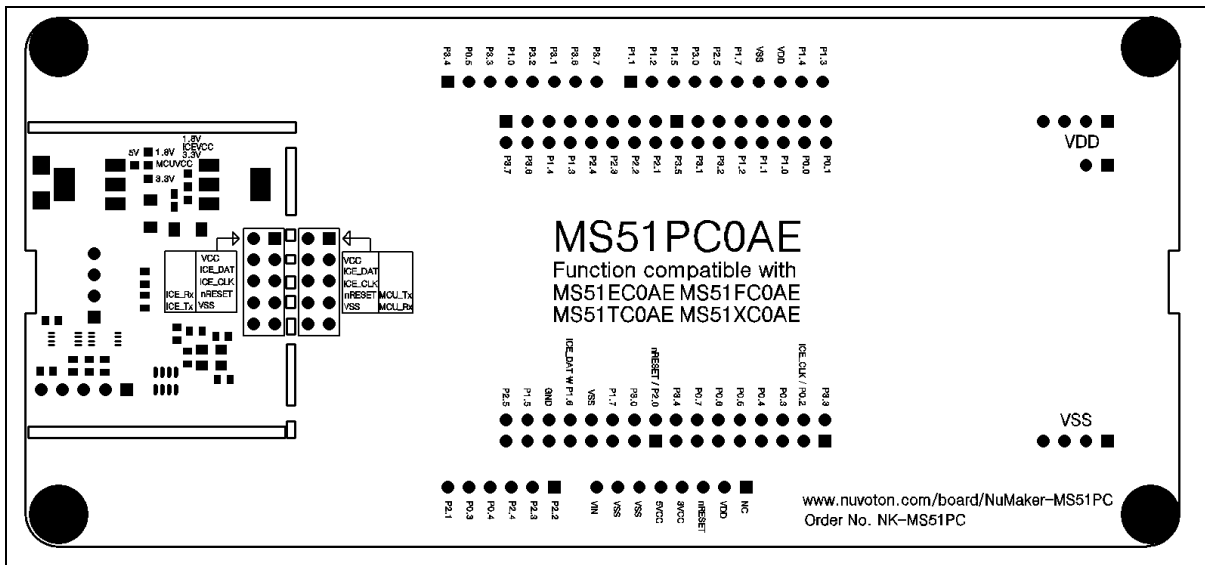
P3.4 P0.5 P3.3 P1.0 P3.2 P3.1 P3.6 P3.7 P1.1 P1.2 P1.5 P3.0 P2.5 P1.7 VSS VDD P1.4 P1.3

P3.7 P3.6 P1.4 P1.3 P2.4 P2.3 P2.2 P2.1 P3.5 P3.1 P3.2 P1.2 P1.1 P1.0 P0.0 P0.1

VDD

5V 1.8V ICEVCC 1.8V 3.3V MCUVCC 3.3V

VCC ICE_DAT ICE_CLK nRESET VSS
ICE_Rx ICE_Tx

VCC ICE_DAT ICE_CLK nRESET VSS
MCU_Tx MCU_Rx

MS51PC0AE
Function compatible with
MS51EC0AE MS51FC0AE
MS51TC0AE MS51XC0AE

P2.5 P1.5 GND ICE_DAT W P1.6 VSS P1.7 P3.0 nRESET / P2.0 P3.4 P0.7 P0.6 P0.5 P0.4 P0.3 ICE_CLK / P0.2 P3.3

VSS

P2.1 P0.3 P0.4 P2.4 P2.3 P2.2 VIN VSS VSS 5VCC 3VCC nRESET VDD NC

www.nuvoton.com/board/NuMaker-MS51PC
Order No. NK-MS51PC